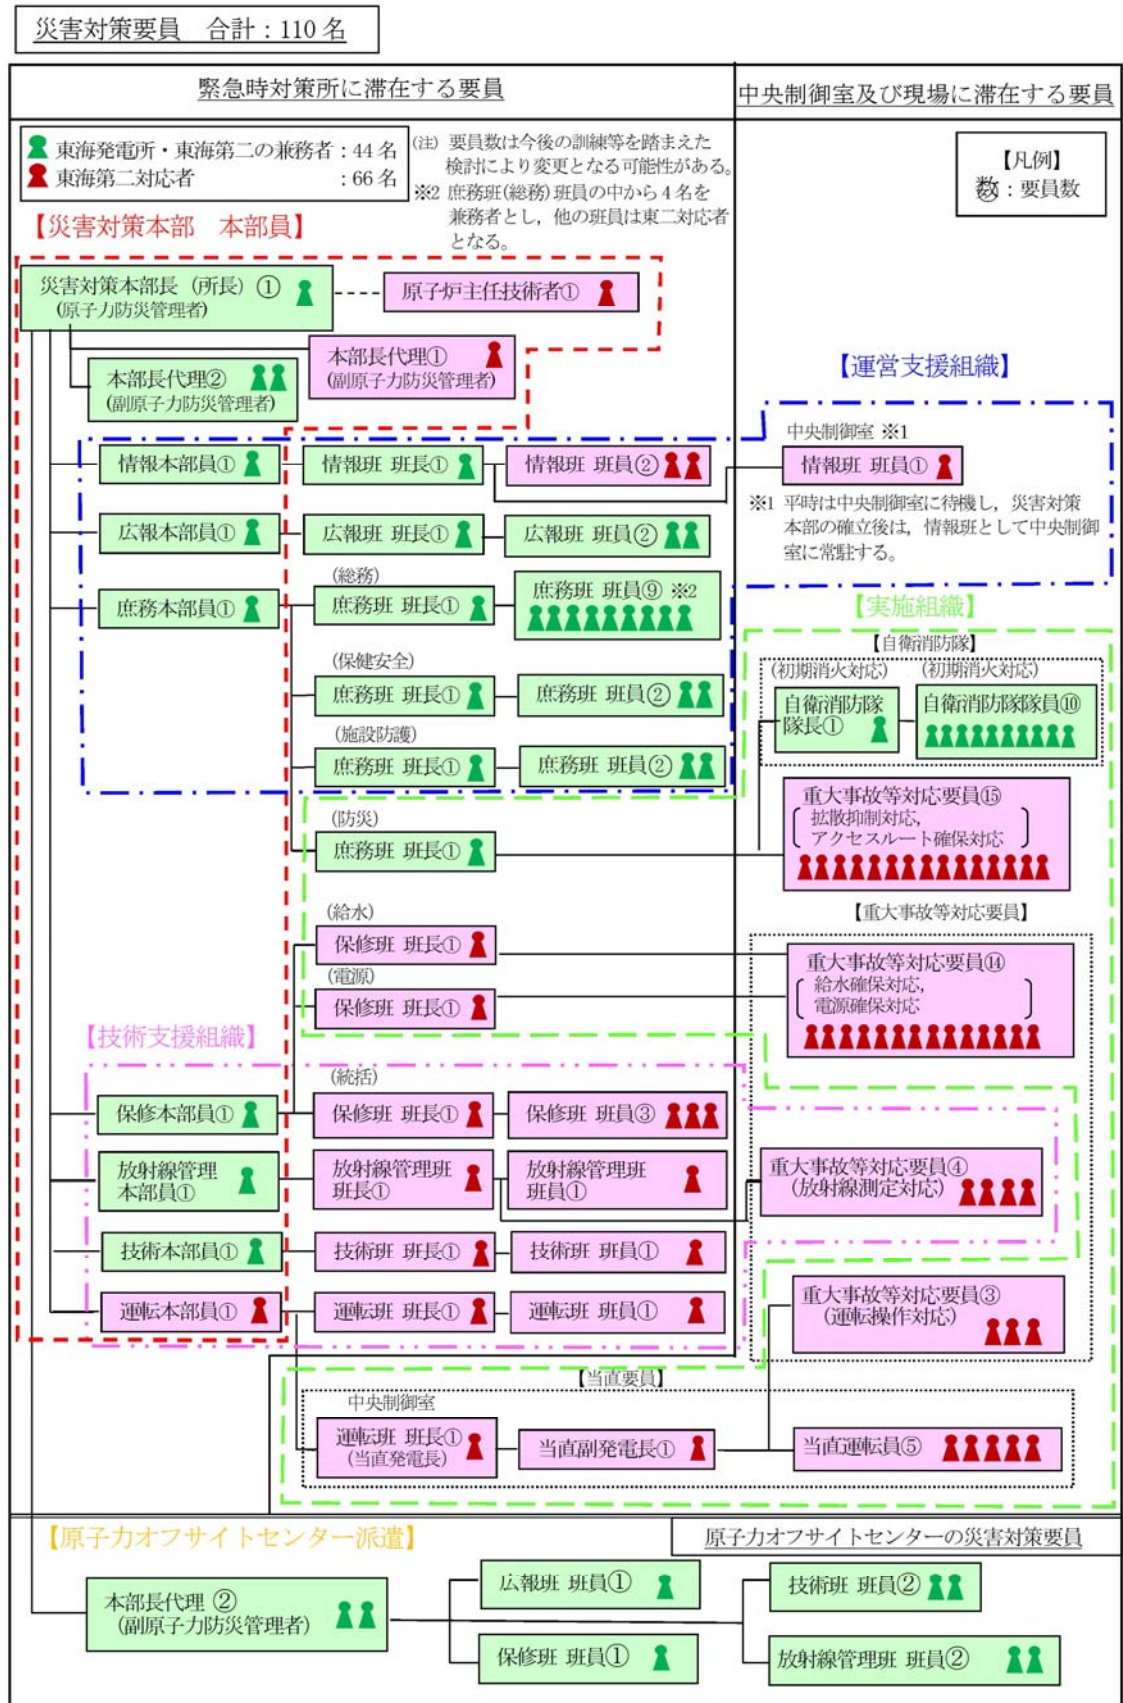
災害対策要員　合計：110名

緊急時対策所に滞在する要員

中央制御室及び現場に滞在する要員

東海発電所・東海第二の兼務者：44名
東海第二対応者　：66名

(注) 要員数は今後の訓練等を踏まえた検討により変更となる可能性がある。
※2 庶務班(総務)班員の中から4名を兼務者とし，他の班員は東二対応者となる。

【凡例】
数：要員数

【災害対策本部　本部員】

災害対策本部長（所長）①（原子力防災管理者）

原子炉主任技術者①

本部長代理①（副原子力防災管理者）

本部長代理②（副原子力防災管理者）

【運営支援組織】

情報本部員①　情報班 班長①　情報班 班員②

中央制御室 ※1
情報班 班員①

※1 平時は中央制御室に待機し，災害対策本部の確立後は，情報班として中央制御室に常駐する。

広報本部員①　広報班 班長①　広報班 班員②

(総務)
庶務本部員①　庶務班 班長①　庶務班 班員⑨ ※2

【実施組織】
【自衛消防隊】
(初期消火対応)　(初期消火対応)
自衛消防隊隊長①　自衛消防隊隊員⑩

(保健安全)
庶務班 班長①　庶務班 班員②

(施設防護)
庶務班 班長①　庶務班 班員②

重大事故等対応要員⑮
拡散抑制対応，アクセスルート確保対応

(防災)
庶務班 班長①

【重大事故等対応要員】

(給水)
保修班 班長①
(電源)
保修班 班長①

重大事故等対応要員⑭
給水確保対応，電源確保対応

【技術支援組織】

(統括)
保修本部員①　保修班 班長①　保修班 班員③

放射線管理本部員①　放射線管理班班長①　放射線管理班班員①

重大事故等対応要員④（放射線測定対応）

技術本部員①　技術班 班長①　技術班 班員①

運転本部員①　運転班 班長①　運転班 班員①

重大事故等対応要員③（運転操作対応）

【当直要員】
中央制御室
運転班 班長①（当直発電長）　当直副発電長①　当直運転員⑤

【原子力オフサイトセンター派遣】

原子力オフサイトセンターの災害対策要員

本部長代理 ②（副原子力防災管理者）

広報班 班員①
保修班 班員①
技術班 班員②
放射線管理班 班員②